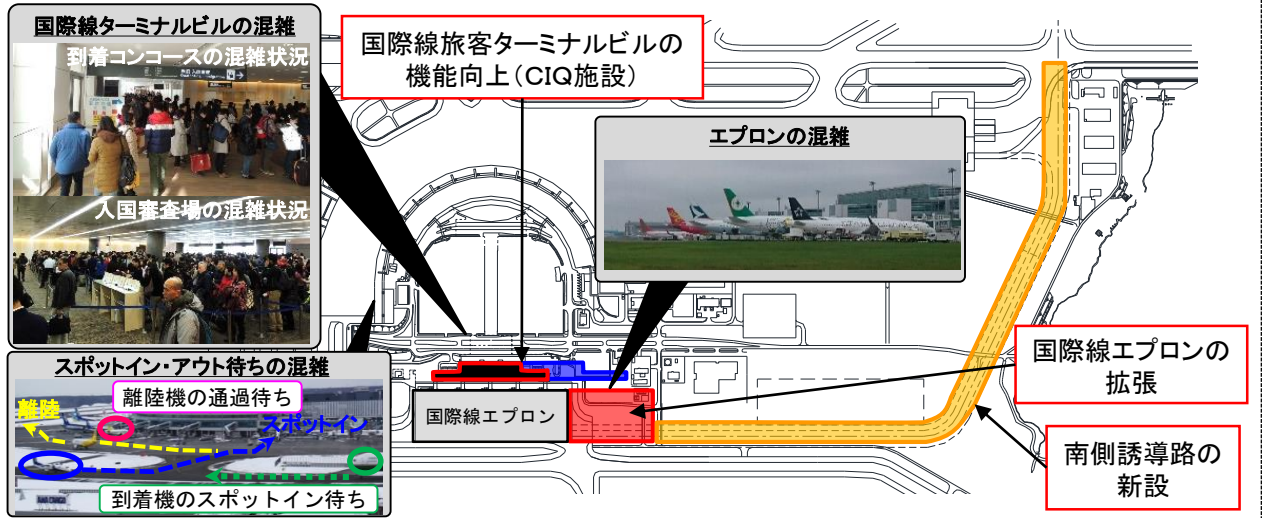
国際線ターミナルビルの混雑

到着コンコースの混雑状況

入国審査場の混雑状況

国際線旅客ターミナルビルの機能向上（CIQ施設）

エプロンの混雑

スポットイン・アウト待ちの混雑

離陸機の通過待ち

離陸

スポットイン

到着機のスポットイン待ち

国際線エプロン

国際線エプロンの拡張

南側誘導路の新設